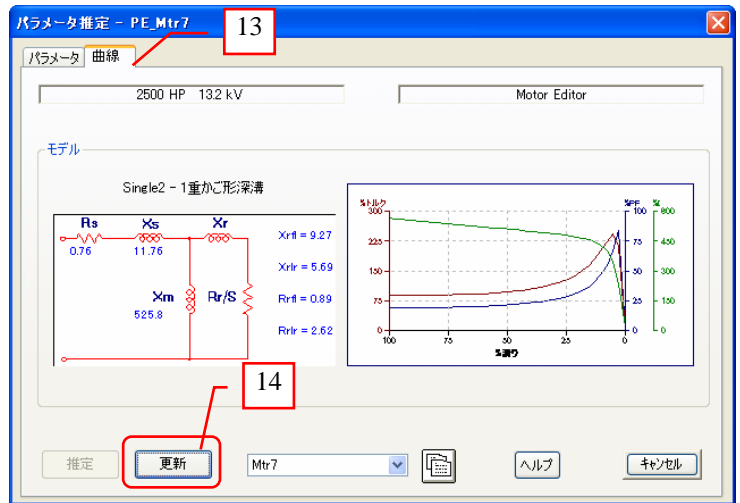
パラメータ推定 - PE_Mtr7

13

パラメータ 曲線

2500 HP 13.2 kV

Motor Editor

モデル

Single2 - 1重かご形深溝

Rs
0.76

Xs
11.76

Xr

Xm
525.8

Rr/S

Xrfl = 9.27

Xrlr = 5.69

Rrfl = 0.89

Rrlr = 2.62

%トルク
300
225
150
75
0

%PF
100
75
50
25
0

%
600
450
300
150
0

100 75 50 25 0
%滑り

14

推定

更新

Mtr7

ヘルプ

キャンセル